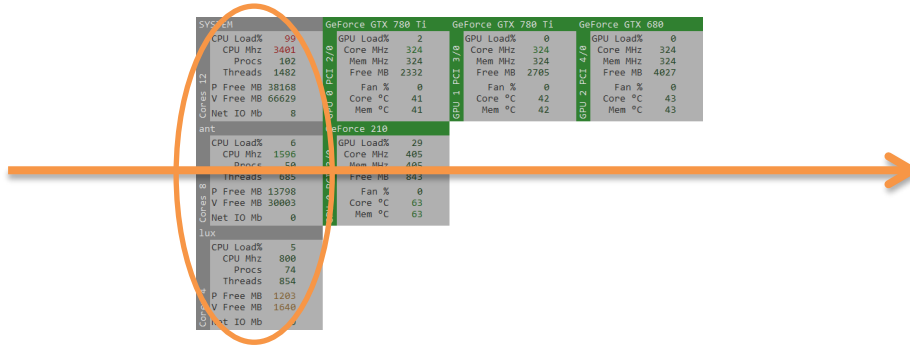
SYSTEM
CPU Load% 99
CPU Mhz 3401
Procs 102
Threads 1482
P Free MB 38168
V Free MB 66629
Net IO Mb 8
Cores 12

GeForce GTX 780 Ti
GPU Load% 2
Core MHz 324
Mem MHz 324
Free MB 2332
Fan % 0
Core °C 41
Mem °C 41
GPU 0 PCI 2/0

GeForce GTX 780 Ti
GPU Load% 0
Core MHz 324
Mem MHz 324
Free MB 2705
Fan % 0
Core °C 42
Mem °C 42
GPU 1 PCI 3/0

GeForce GTX 680
GPU Load% 0
Core MHz 324
Mem MHz 324
Free MB 4027
Fan % 0
Core °C 43
Mem °C 43
GPU 2 PCI 4/0

ant
CPU Load% 6
CPU Mhz 1596
Procs 50
Threads 685
P Free MB 13798
V Free MB 30003
Net IO Mb 0
Cores 8

GeForce 210
GPU Load% 29
Core MHz 405
Mem MHz 405
Free MB 843
Fan % 0
Core °C 63
Mem °C 63

lux
CPU Load% 5
CPU Mhz 800
Procs 74
Threads 854
P Free MB 1203
V Free MB 1640
Net IO Mb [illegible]
Cores 4